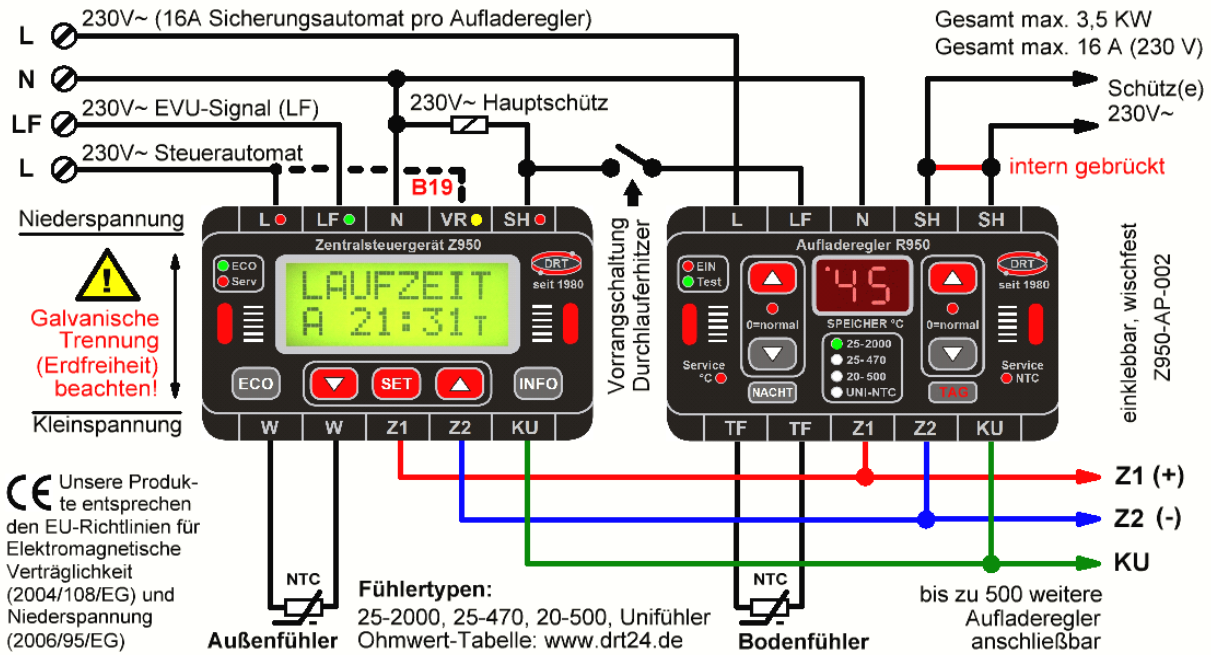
L
230V~ (16A Sicherungsautomat pro Aufladeregler)
N
LF
230V~ EVU-Signal (LF)
230V~ Hauptschütz
L
230V~ Steuerautomat
B19
Gesamt max. 3,5 KW
Gesamt max. 16 A (230 V)
Schütz(e) 230V~
intern gebrückt

Niederspannung
Galvanische Trennung (Erdfreiheit) beachten!
Kleinspannung

L LF N VR SH
Zentralsteuergerät Z950
ECO
Serv
LAUFZEIT
A 21:31T
DRT
seit 1980
ECO
SET
INFO
W W Z1 Z2 KU

Vorrangschaltung Durchlauferhitzer

L LF N SH SH
Aufladeregler R950
EIN
Test
45
DRT
seit 1980
0=normal
SPEICHER °C
0=normal
25-2000
25-470
20-500
UNI-NTC
Service °C
NACHT
TAG
Service NTC
TF TF Z1 Z2 KU

einklebbar, wischfest
Z950-AP-002

Z1 (+)
Z2 (-)
KU

CE Unsere Produkte entsprechen den EU-Richtlinien für Elektromagnetische Verträglichkeit (2004/108/EG) und Niederspannung (2006/95/EG)

NTC
Außenfühler
Fühlertypen:
25-2000, 25-470, 20-500, Unifühler
Ohmwert-Tabelle: www.drt24.de
NTC
Bodenfühler
bis zu 500 weitere Aufladeregler anschließbar